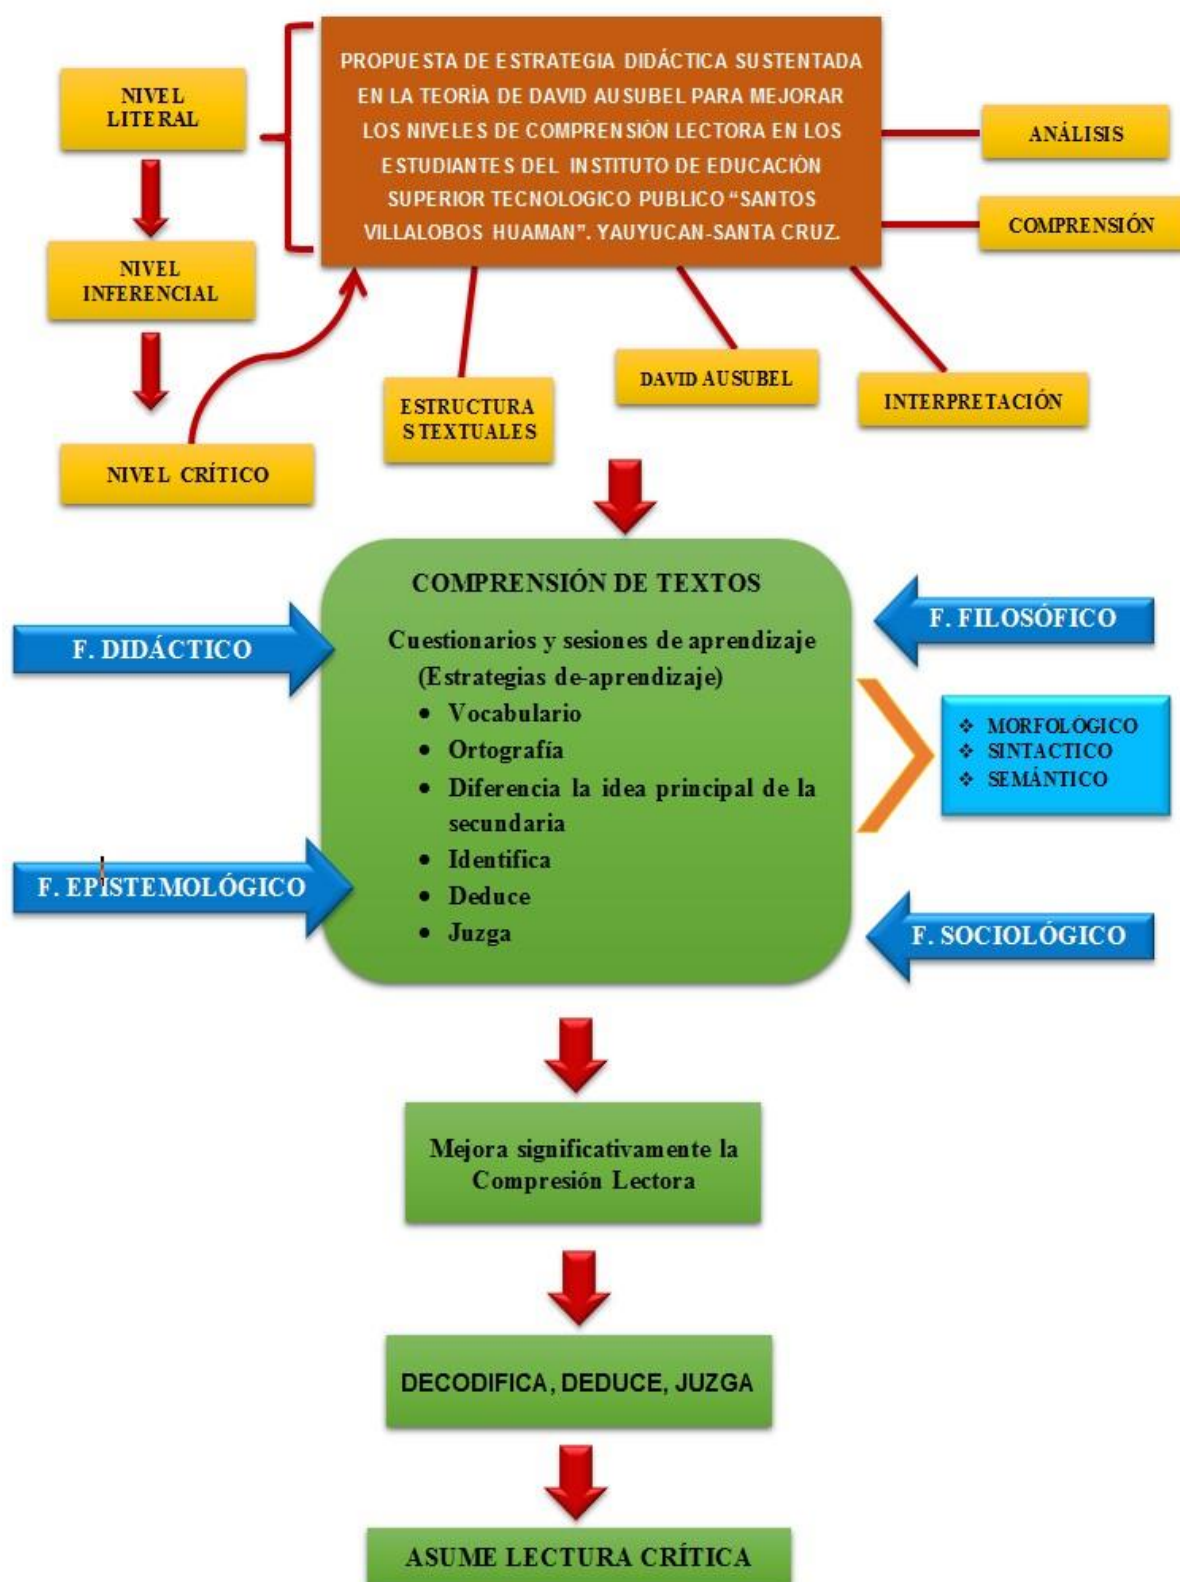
NIVEL LITERAL

NIVEL INFERENCIAL

NIVEL CRÍTICO

PROPUESTA DE ESTRATEGIA DIDÁCTICA SUSTENTADA EN LA TEORÍA DE DAVID AUSUBEL PARA MEJORAR LOS NIVELES DE COMPRENSIÓN LECTORA EN LOS ESTUDIANTES DEL INSTITUTO DE EDUCACIÓN SUPERIOR TECNOLOGICO PUBLICO "SANTOS VILLALOBOS HUAMAN". YAUYUCAN-SANTA CRUZ.

ANÁLISIS

COMPRENSIÓN

ESTRUCTURA S TEXTUALES

DAVID AUSUBEL

INTERPRETACIÓN

COMPRENSIÓN DE TEXTOS

Cuestionarios y sesiones de aprendizaje (Estrategias de-aprendizaje)
• Vocabulario
• Ortografía
• Diferencia la idea principal de la secundaria
• Identifica
• Deduce
• Juzga

F. DIDÁCTICO

F. EPISTEMOLÓGICO

F. FILOSÓFICO

❖ MORFOLOGICO
❖ SINTACTICO
❖ SEMÁNTICO

F. SOCIOLÓGICO

Mejora significativamente la Compresión Lectora

DECODIFICA, DEDUCE, JUZGA

ASUME LECTURA CRÍTICA